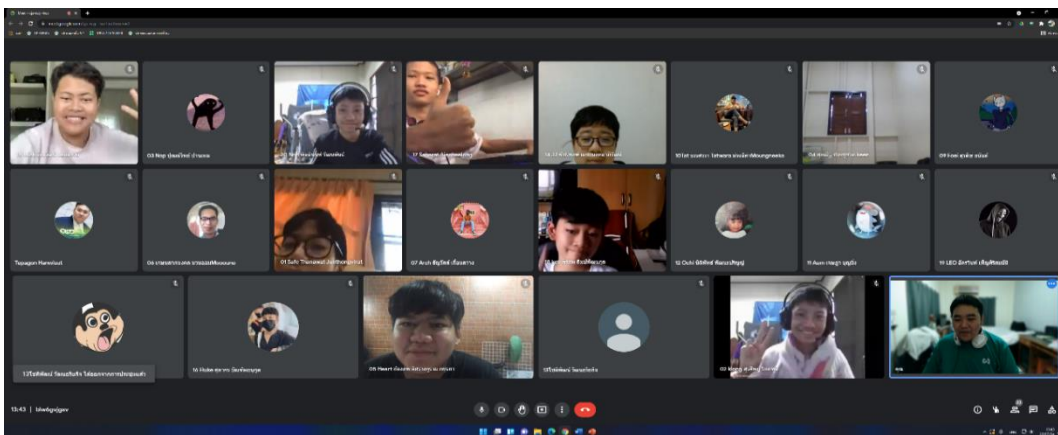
03 Nop ปุณณวิชญ์ บำรุงผล

10 1st ธนวรรธน์ Tatwara ช่วยจัดหาเรือน

09 Fomi ภูรสิต ทรงไพร

Topagon Harnvisut

06 นายธนวรรธน์ ธรรมธนวัฒน์

01 Sufir Thanawat Jantharapisut

07 Arun ชัยรุจิรณ์ เรื่องสราญ

12 Oshi นิติพัฒน์ ทัศนะบริบูรณ์

11 Aum ธนบูร ยุญบัง

19 LEO ธีรภัทร์ เจริญศิริสมบัติ

17ปิยศิริพัฒน์ ร้อยแก้วจันทร์ ได้ออกจากการประชุมแล้ว

16 Hoke สุทธาดร มีสมพัฒนกุล

05 Heart ธนพนต์ แผ่นทองคำ

13ปิยศิริพัฒน์ ร้อยแก้วจันทร์

13:43 | bkwfgcyjgav